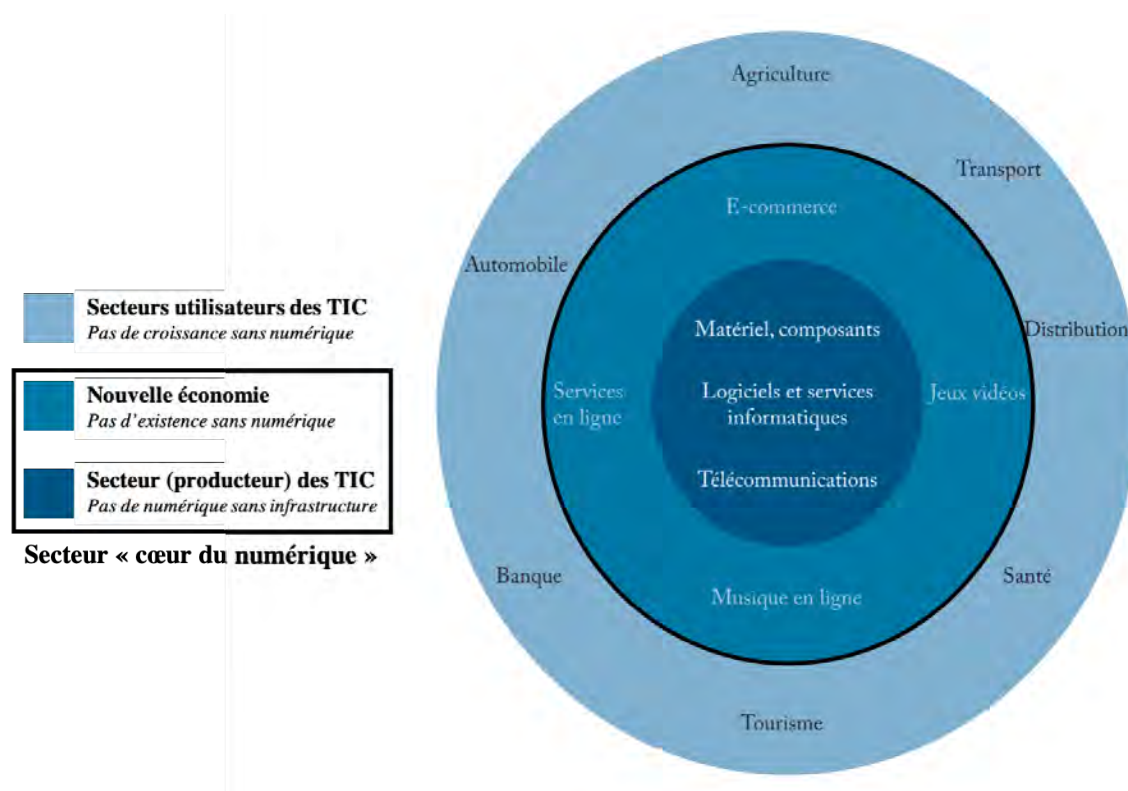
Secteurs utilisateurs des TIC
Pas de croissance sans numérique

Nouvelle économie
Pas d'existence sans numérique

Secteur (producteur) des TIC
Pas de numérique sans infrastructure

Secteur « cœur du numérique »

Agriculture

Transport

Automobile

Distribution

E-commerce

Matériel, composants

Services en ligne

Logiciels et services informatiques

Jeux vidéos

Télécommunications

Banque

Santé

Musique en ligne

Tourisme